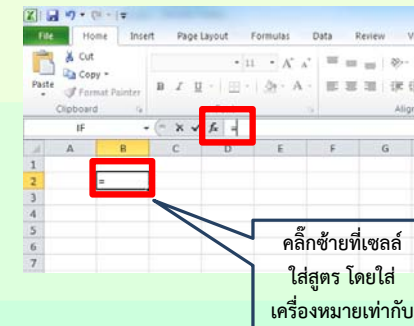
File Home Insert Page Layout Formulas Data Review V

Cut
Copy
Paste
Format Painter
Clipboard

11 A A
B I U

Align

IF
fx =

A B C D E F G
1
2 =
3
4
5
6
7

คลิ๊กซ้ายที่เซลล์ ใส่สูตร โดยใส่ เครื่องหมายเท่ากับ